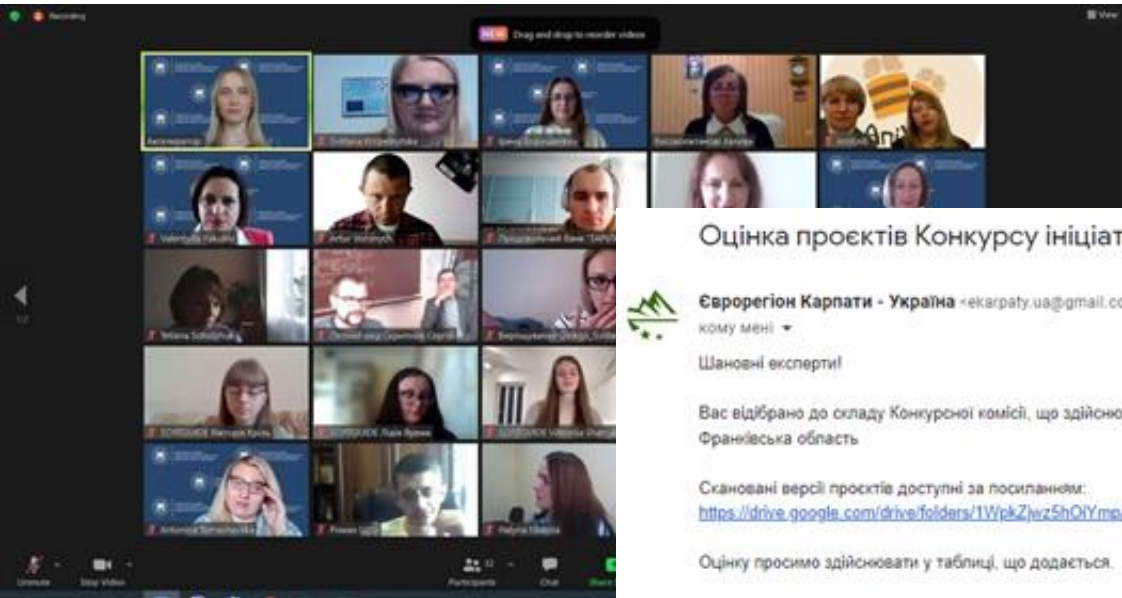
Recording

NEW Drag and drop to reorder videos

View

Valentyna Yakubiv

Artur Shtanych

Milana Sobolchuk

Svitlana Kropelnytska

Antonina Tomashchuk

Roman

Halyna Tokaruk

1/2

Оцінка проєктів Конкурсу ініціат

Єврорегіон Карпати - Україна <ekarpaty.ua@gmail.co

кому мені

Шановні експерти!

Вас відібрано до складу Конкурсної комісії, що здійсню Франківська область

Скановані версії проєктів доступні за посиланням: https://drive.google.com/drive/folders/1WpkZjwz5hOiYmp

Оцінку просимо здійснювати у таблиці, що додається.

Unmute

Stop Video

Participants

Chat

Share